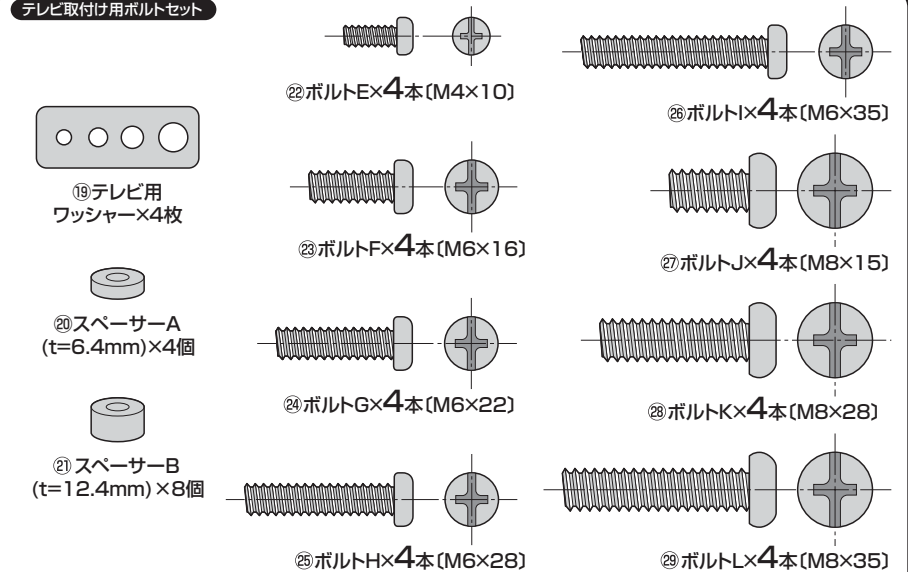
テレビ取付け用ボルトセット

⑲テレビ用
ワッシャー×4枚

⑳スペーサーA
(t=6.4mm)×4個

㉑スペーサーB
(t=12.4mm)×8個

㉒ボルトE×4本〔M4×10〕

㉓ボルトF×4本〔M6×16〕

㉔ボルトG×4本〔M6×22〕

㉕ボルトH×4本〔M6×28〕

㉖ボルトI×4本〔M6×35〕

㉗ボルトJ×4本〔M8×15〕

㉘ボルトK×4本〔M8×28〕

㉙ボルトL×4本〔M8×35〕